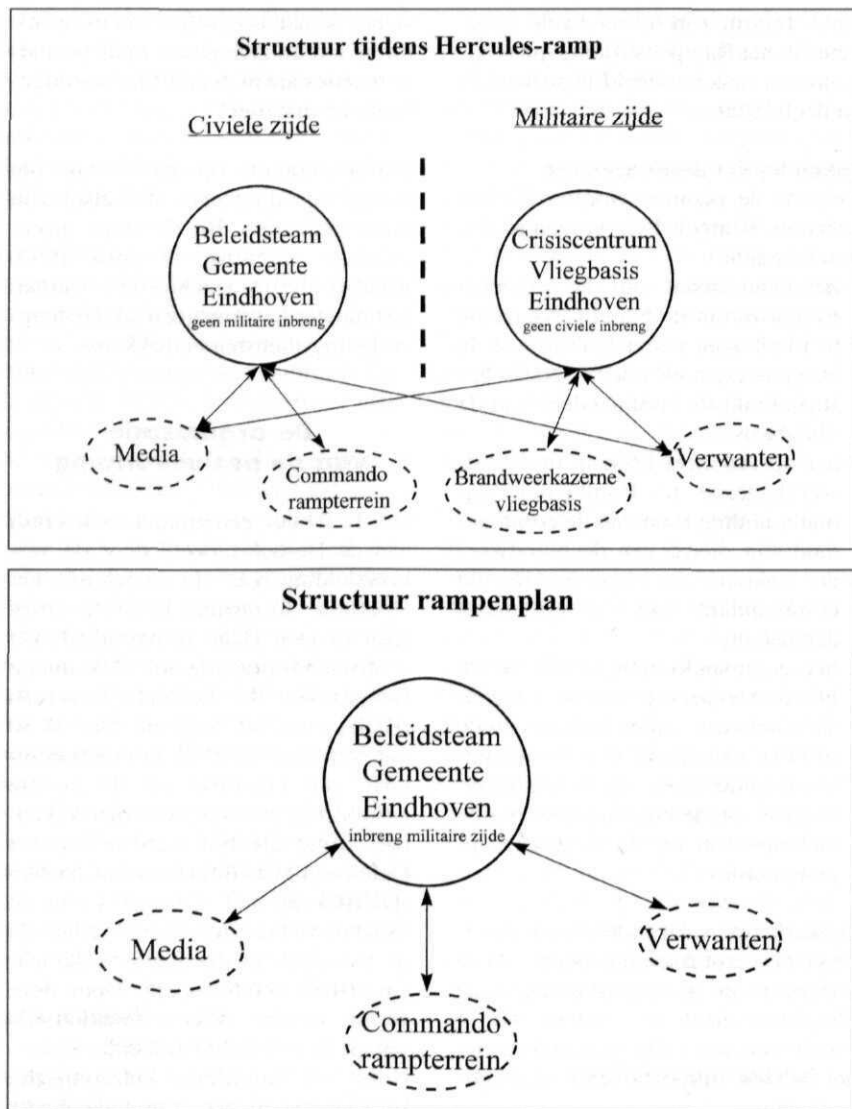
Structuur tijdens Hercules-ramp

Civiele zijde

Militaire zijde

Beleidsteam Gemeente Eindhoven geen militaire inbreng

Crisiscentrum Vliegbasis Eindhoven geen civiele inbreng

Media

Commando rampterrein

Brandweerkazerne vliegbasis

Verwanten

Structuur rampenplan

Beleidsteam Gemeente Eindhoven inbreng militaire zijde

Media

Verwanten

Commando rampterrein